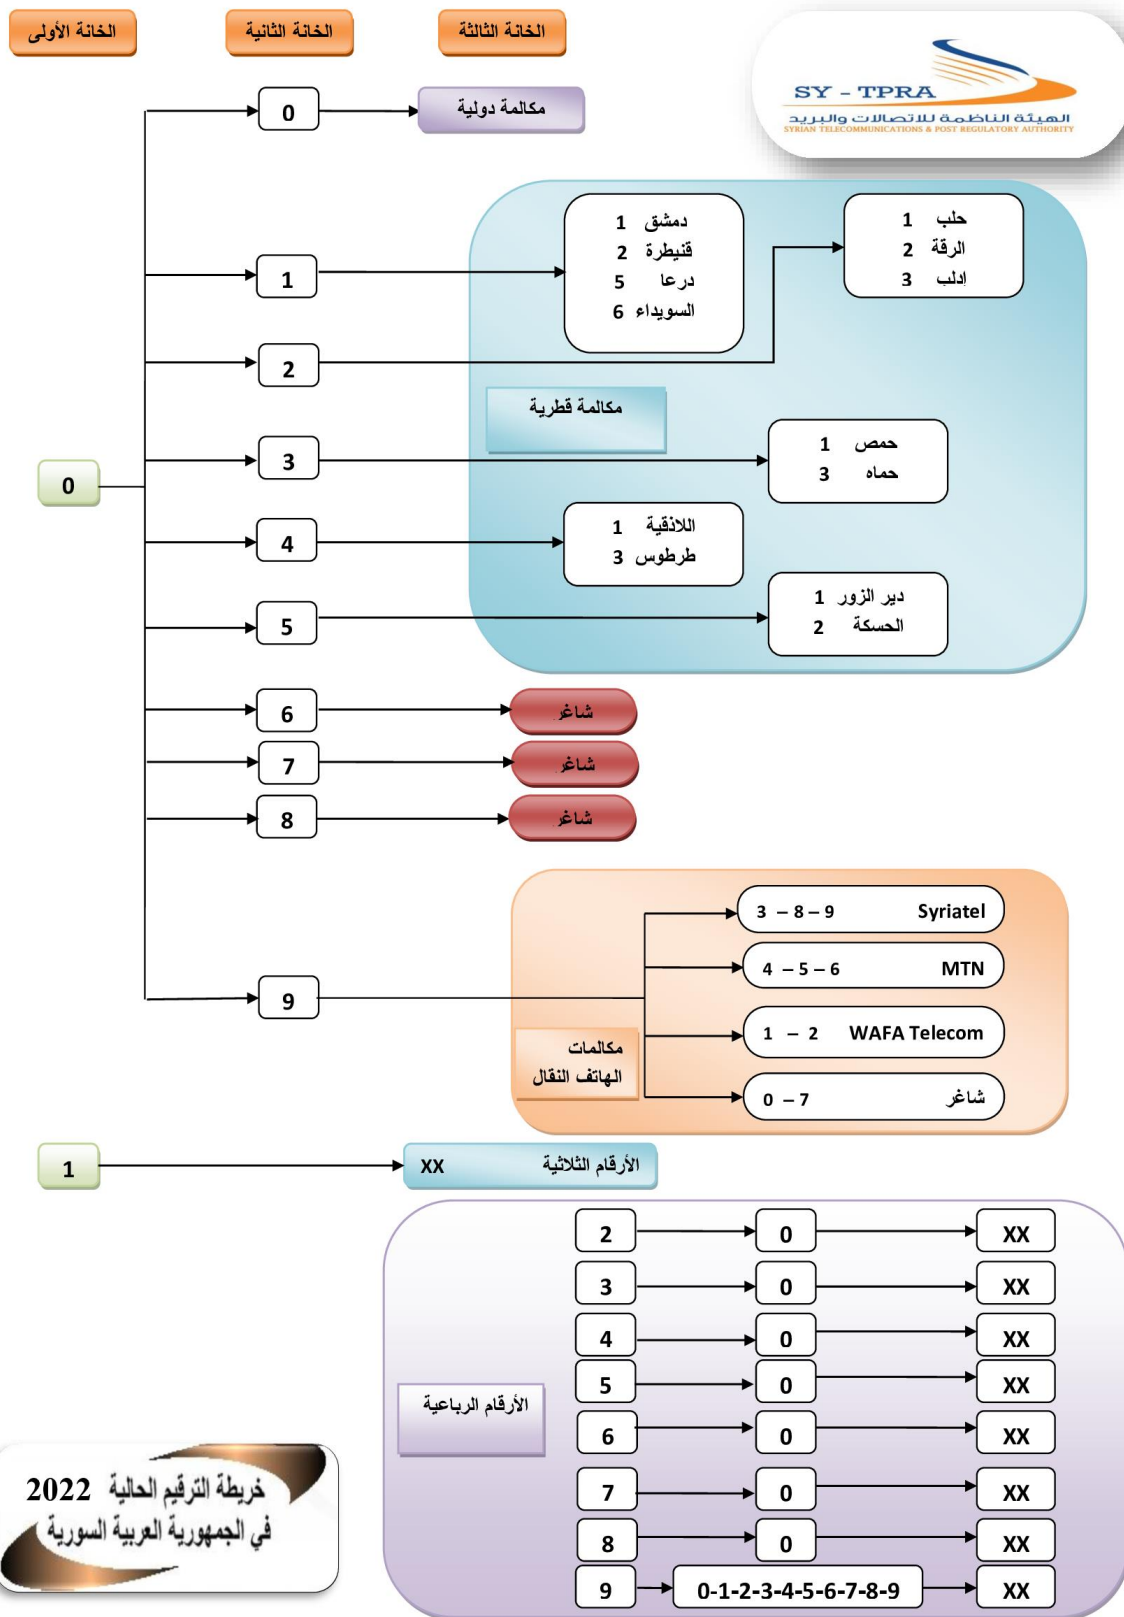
الخانة الأولى
الخانة الثانية
الخانة الثالثة

SY - TPRA
الهيئة الناظمة للاتصالات والبريد
SYRIAN TELECOMMUNICATIONS & POST REGULATORY AUTHORITY

0
مكالمة دولية

1
دمشق 1
قنيطرة 2
درعا 5
السويداء 6

2
حلب 1
الرقة 2
ادلب 3

مكالمة قطرية

0

3
حمص 1
حماه 3

4
اللاذقية 1
طرطوس 3

5
دير الزور 1
الحسكة 2

6
شاغر
7
شاغر
8
شاغر

9
Syriatel 3 – 8 – 9
MTN 4 – 5 – 6
WAFA Telecom 1 – 2
شاغر 0 – 7
مكالمات الهاتف النقال

1
الأرقام الثلاثية XX

الأرقام الرباعية
2 0 XX
3 0 XX
4 0 XX
5 0 XX
6 0 XX
7 0 XX
8 0 XX
9 0-1-2-3-4-5-6-7-8-9 XX

خريطة الترقيم الحالية 2022
في الجمهورية العربية السورية